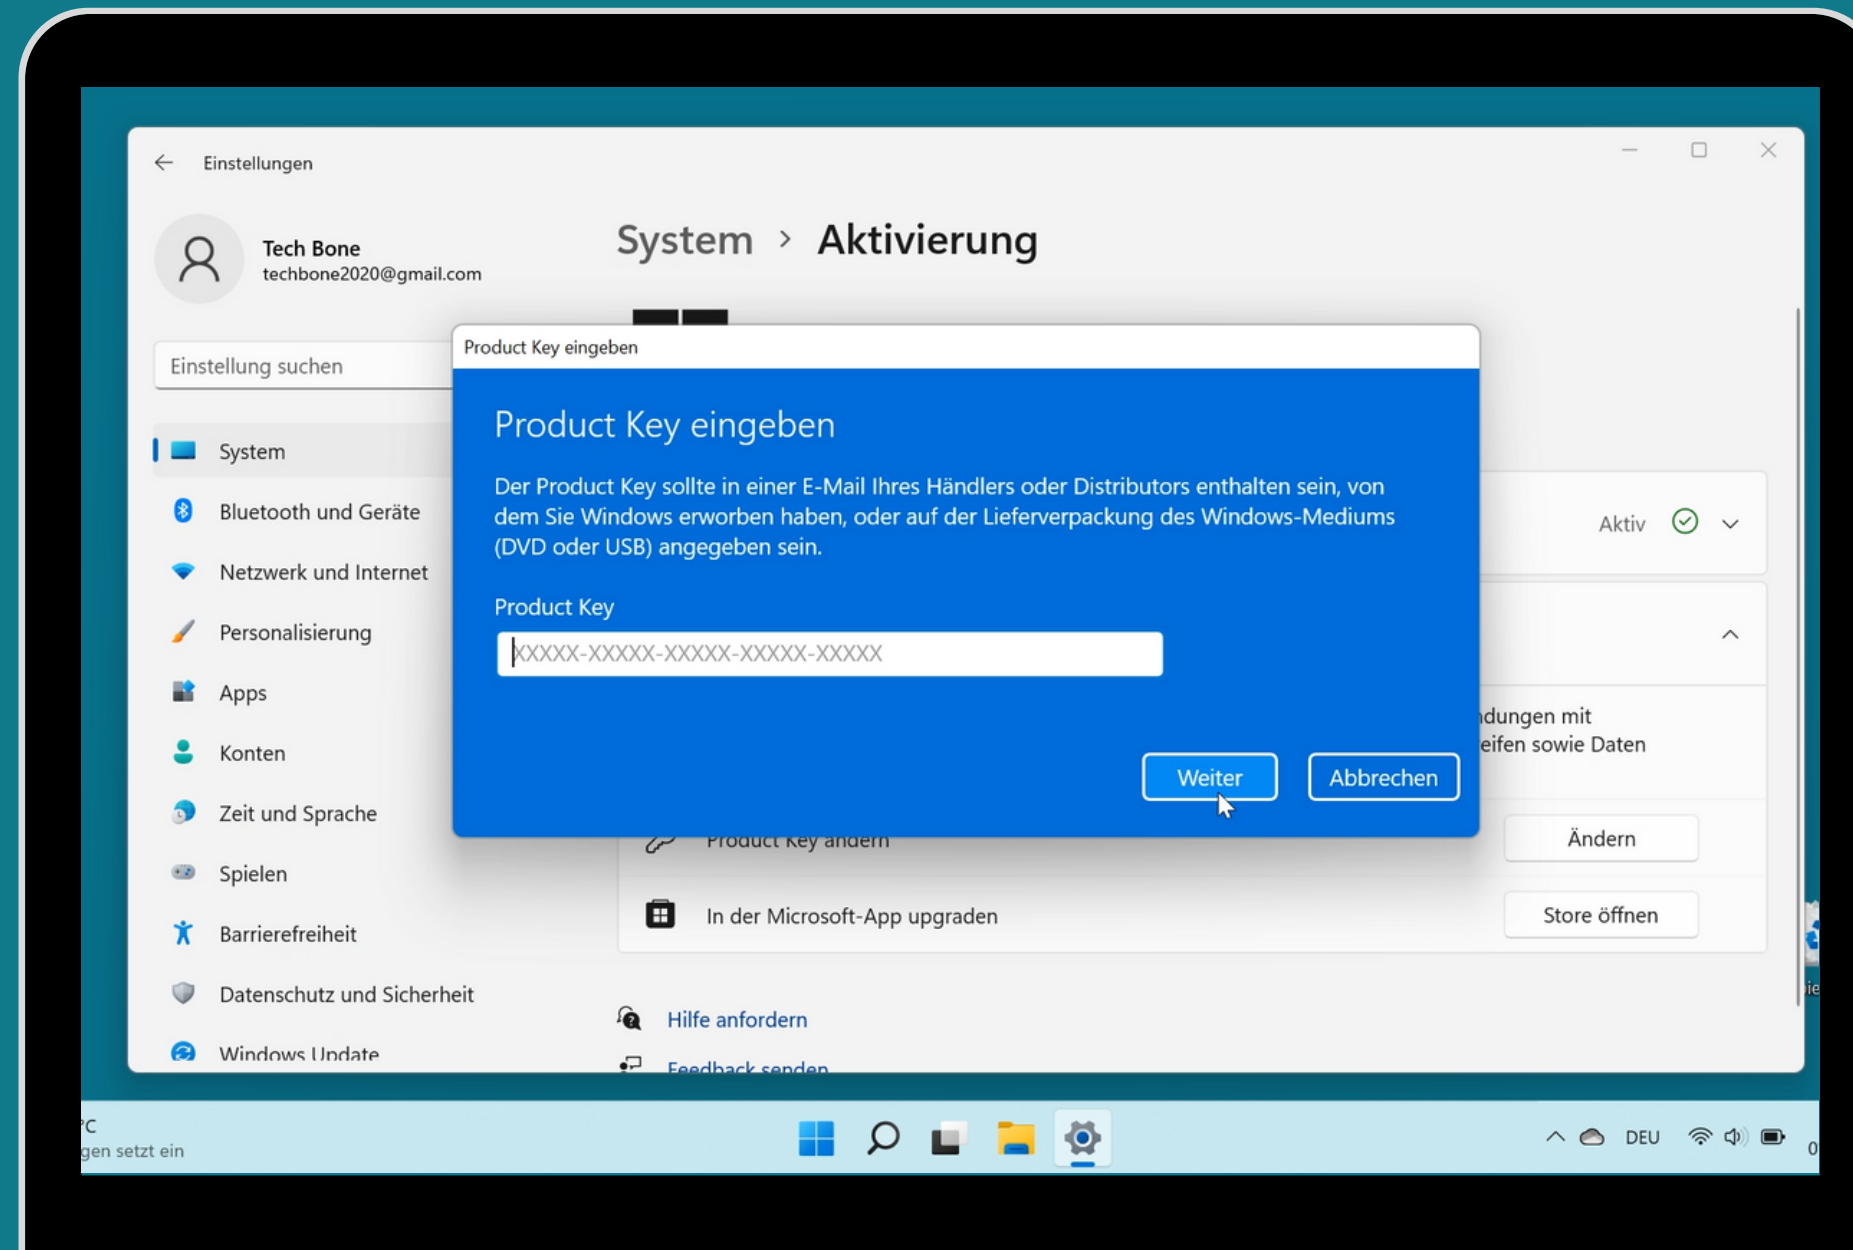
Einstellungen

Tech Bone
techbone2020@gmail.com

System › Aktivierung

Einstellung suchen

System
Bluetooth und Geräte
Netzwerk und Internet
Personalisierung
Apps
Konten
Zeit und Sprache
Spielen
Barrierefreiheit
Datenschutz und Sicherheit
Windows Update

Product Key eingeben

Product Key eingeben

Der Product Key sollte in einer E-Mail Ihres Händlers oder Distributors enthalten sein, von dem Sie Windows erworben haben, oder auf der Lieferverpackung des Windows-Mediums (DVD oder USB) angegeben sein.

Product Key

XXXXX-XXXXX-XXXXX-XXXXX-XXXXX

Weiter
Abbrechen

Aktiv

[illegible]dungen mit
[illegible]eifen sowie Daten

Product Key ändern
Ändern

In der Microsoft-App upgraden
Store öffnen

Hilfe anfordern
Feedback senden

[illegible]C
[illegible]gen setzt ein

DEU